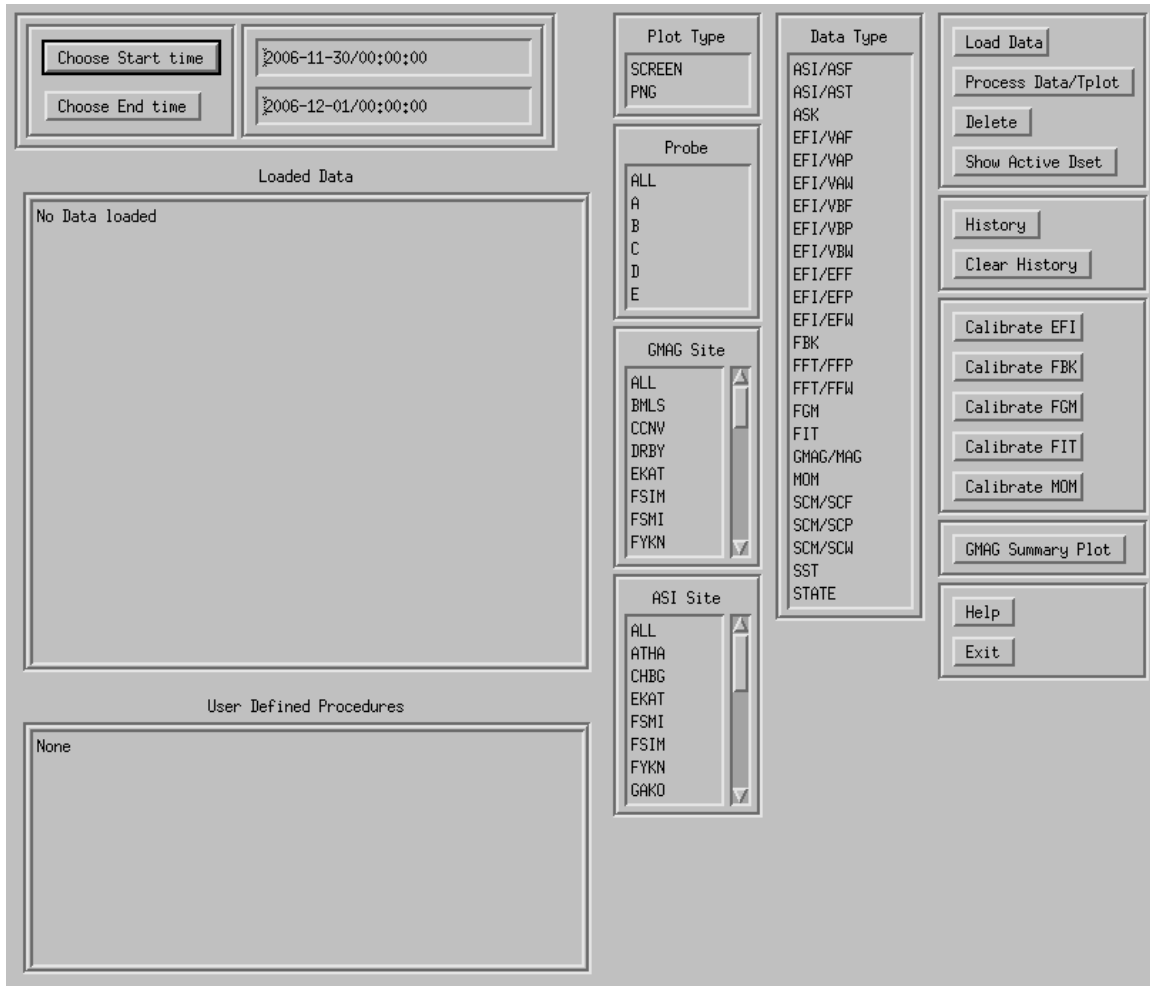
Choose Start time
2006-11-30/00:00:00
Choose End time
2006-12-01/00:00:00

Loaded Data
No Data loaded

User Defined Procedures
None

Plot Type
SCREEN
PNG

Probe
ALL
A
B
C
D
E

GMAG Site
ALL
BMLS
CCNV
DRBY
EKAT
FSIM
FSMI
FYKN

ASI Site
ALL
ATHA
CHBG
EKAT
FSMI
FSIM
FYKN
GAKO

Data Type
ASI/ASF
ASI/AST
ASK
EFI/VAF
EFI/VAP
EFI/VAW
EFI/VBF
EFI/VBP
EFI/VBW
EFI/EFF
EFI/EFP
EFI/EFW
FBK
FFT/FFP
FFT/FFW
FGM
FIT
GMAG/MAG
MOM
SCM/SCF
SCM/SCP
SCM/SCW
SST
STATE

Load Data
Process Data/Tplot
Delete
Show Active Dset

History
Clear History

Calibrate EFI
Calibrate FBK
Calibrate FGM
Calibrate FIT
Calibrate MOM

GMAG Summary Plot

Help
Exit